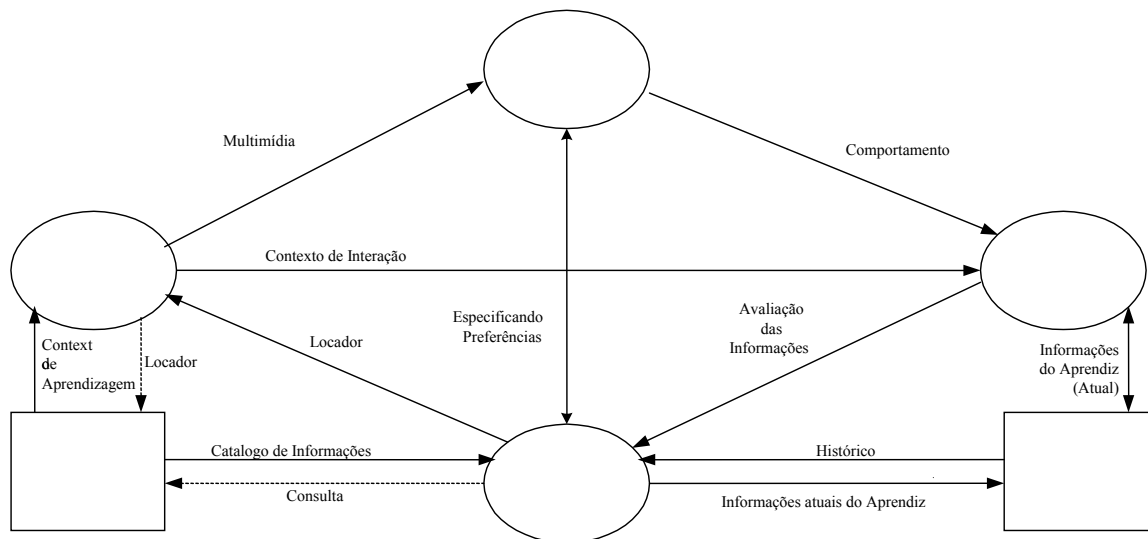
Multimídia

Comportamento

Contexto de Interação

Especificando Preferências

Avaliação das Informações

Locador

Context de Aprendizagem

Locador

Informações do Aprendiz (Atual)

Catalogo de Informações

Consulta

Histórico

Informações atuais do Aprendiz